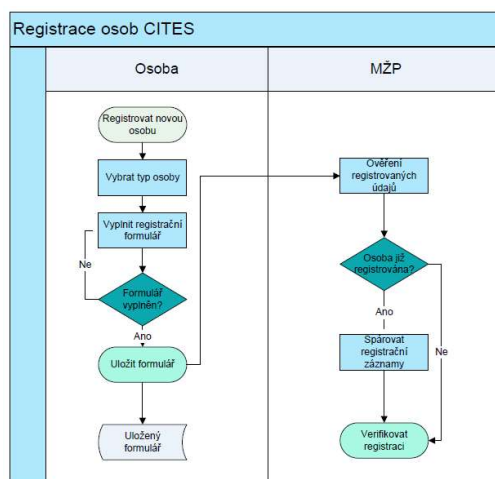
Registrace osob CITES

Osoba

MŽP

Registrovat novou osobu

Vybrat typ osoby

Vyplnit registrační formulář

Ne

Formulář vyplněn?

Ano

Uložit formulář

Uložený formulář

Ověření registrovaných údajů

Osoba již registrována?

Ano

Spárovat registrační záznamy

Ne

Verifikovat registraci